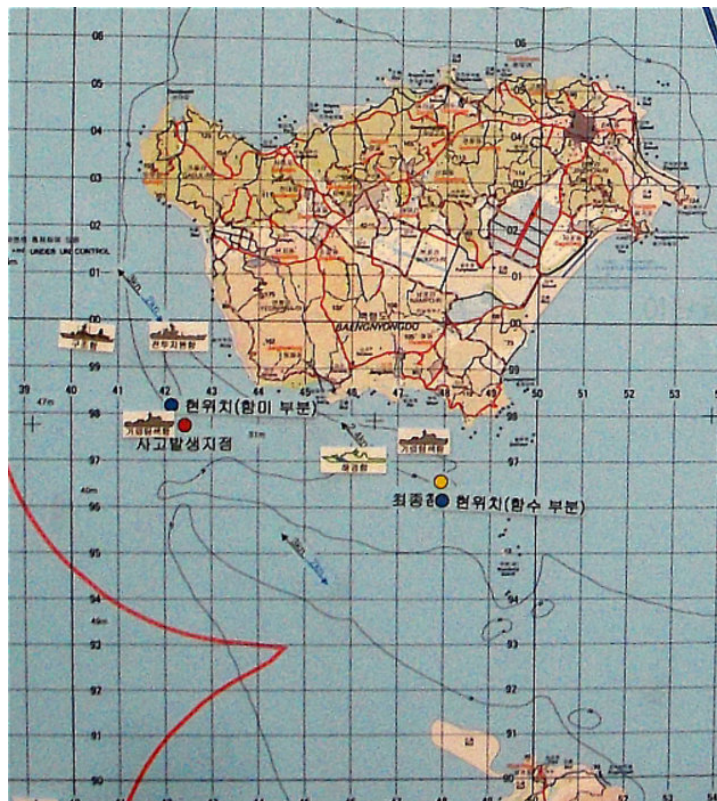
06
05
04
03
02
01
99
98
97
96
95
94
93
92
91
90
06
05
04
03
02
01
99
98
97
96
95
94
93
92
91
90
UNDER UN CONTROL
39
40
41
42
43
44
45
46
47
48
49
50
51
52
53
47m
BAENGNYONGDO
현위치(함미 부분)
사고발생지점
최종 현위치(함수 부분)
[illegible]